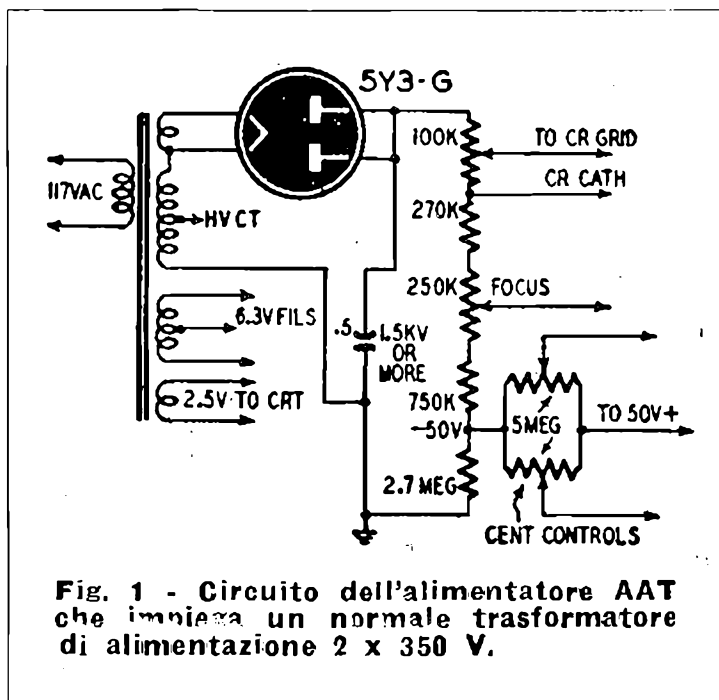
5Y3-G

117VAC

HV CT

6.3V FILS

2.5V TO CRT

100K

TO CR GRID

CR CATH

270K

250K

FOCUS

.5

1.5KV OR MORE

750K

-50V

5MEG

TO 50V+

2.7 MEG

CENT CONTROLS

Fig. 1 - Circuito dell'alimentatore AAT che impiega un normale trasformatore di alimentazione 2 x 350 V.